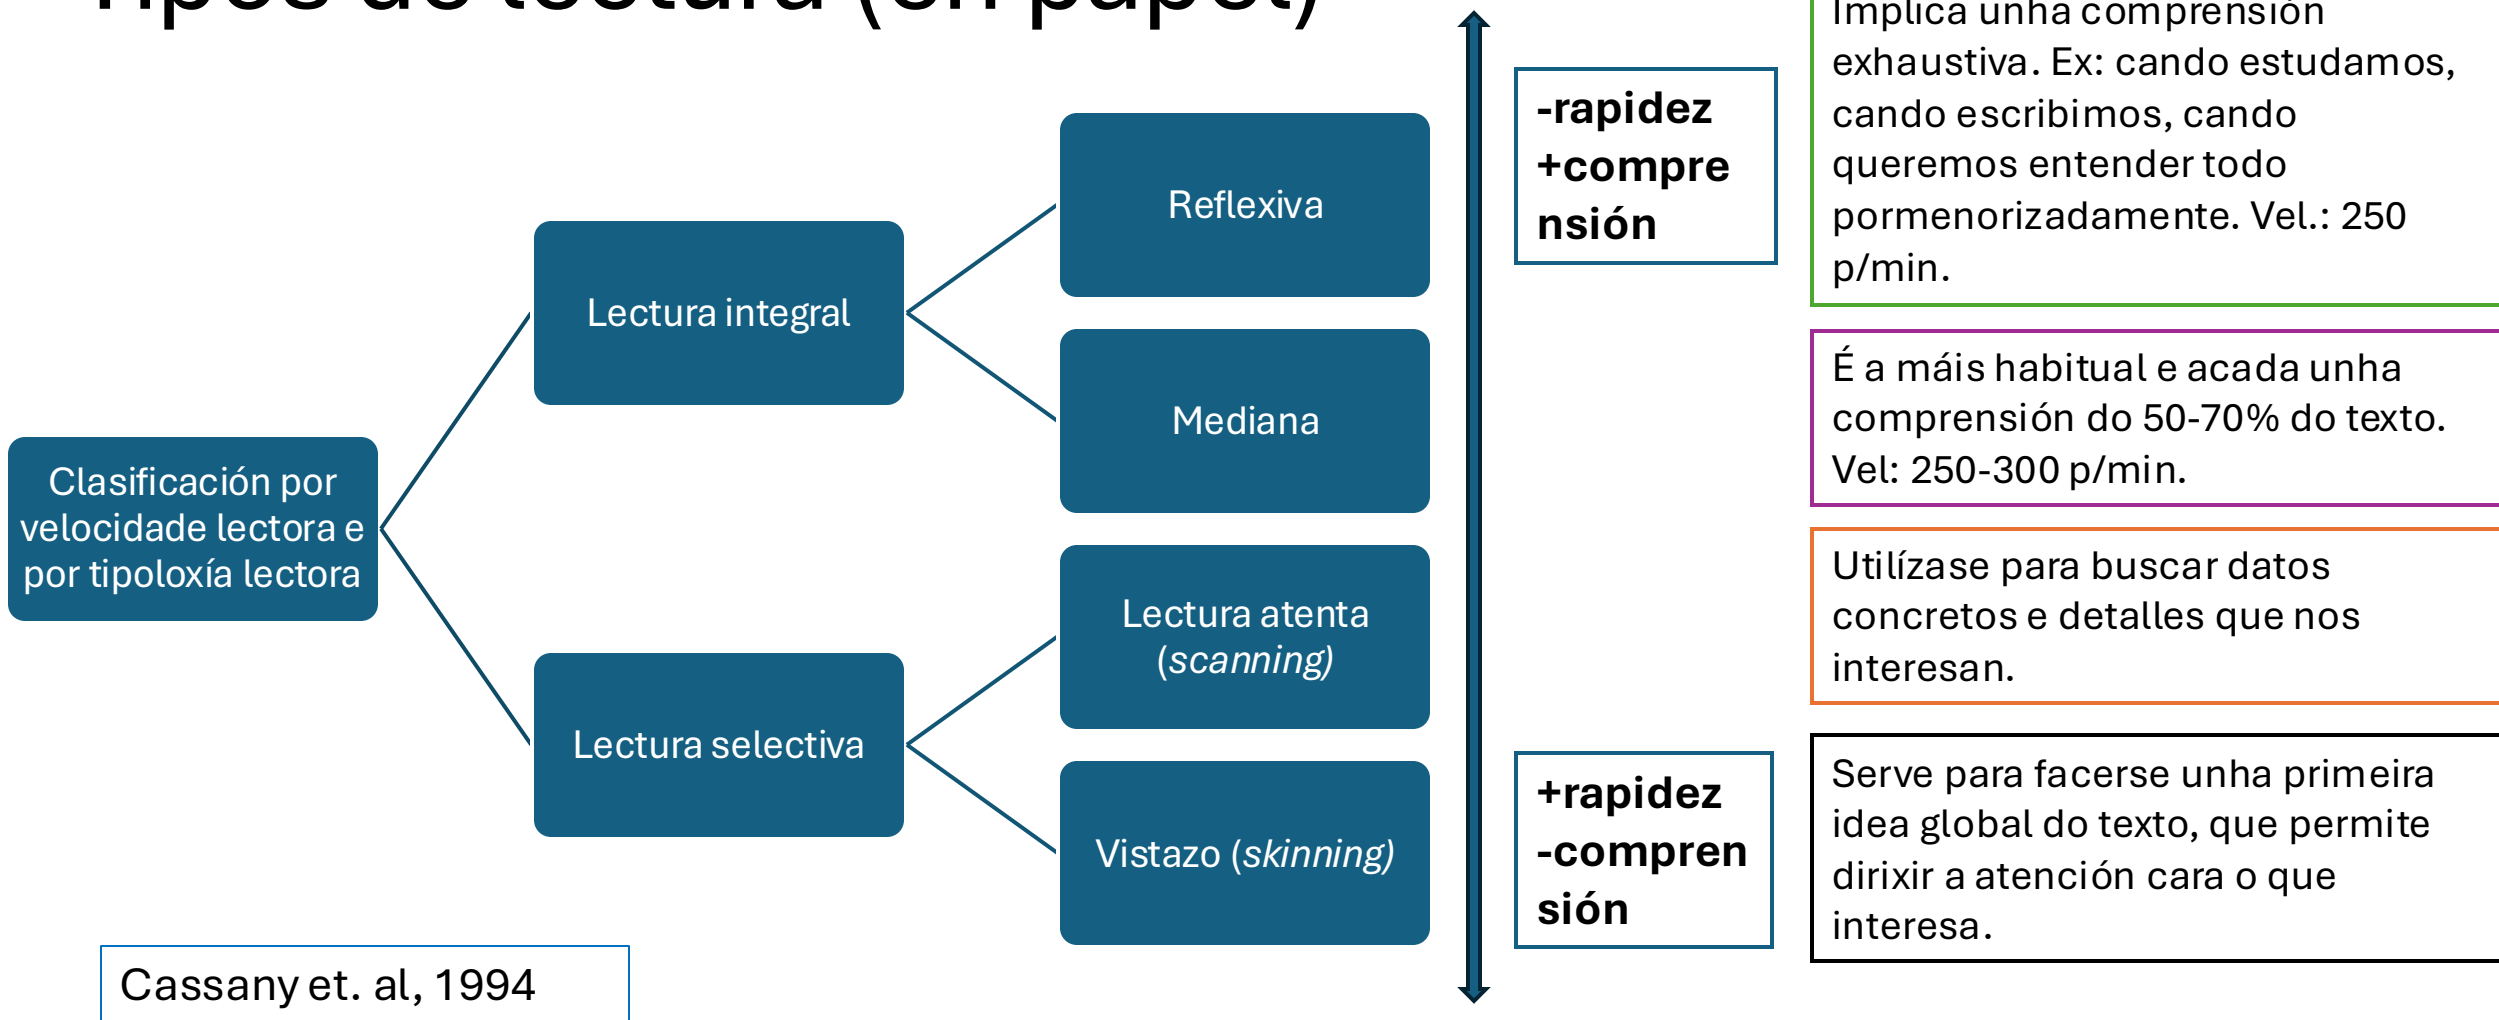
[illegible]

Clasificación por velocidade lectora e por tipoloxía lectora

Lectura integral

Reflexiva

Mediana

Lectura selectiva

Lectura atenta (*scanning*)

Vistazo (*skinning*)

Cassany et. al, 1994

-rapidez +compre nsión

+rapidez -compren sión

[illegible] unha comprensión exhaustiva. Ex: cando estudamos, cando escribimos, cando queremos entender todo pormenorizadamente. Vel.: 250 p/min.

É a máis habitual e acada unha comprensión do 50-70% do texto. Vel: 250-300 p/min.

Utilízase para buscar datos concretos e detalles que nos interesan.

Serve para facerse unha primeira idea global do texto, que permite dirixir a atención cara o que interesa.